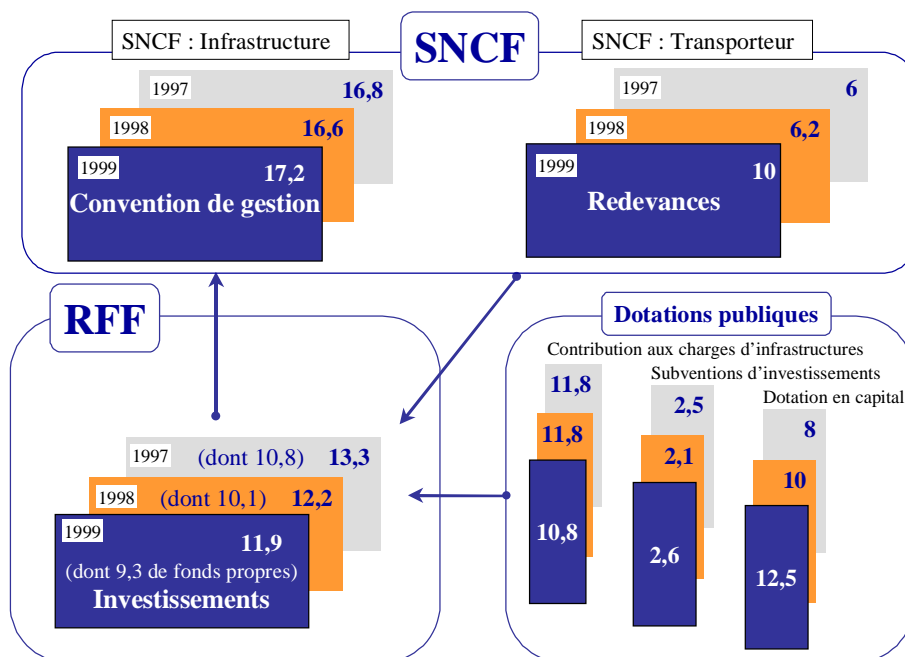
SNCF : Infrastructure

SNCF

SNCF : Transporteur

1997 16,8

1998 16,6

1999 17,2

Convention de gestion

1997 6

1998 6,2

1999 10

Redevances

RFF

Dotations publiques

Contribution aux charges d'infrastructures

Subventions d'investissements

Dotation en capital

11,8

11,8

10,8

2,5

2,1

2,6

8

10

12,5

1997 (dont 10,8) 13,3

1998 (dont 10,1) 12,2

1999 11,9

(dont 9,3 de fonds propres)

Investissements